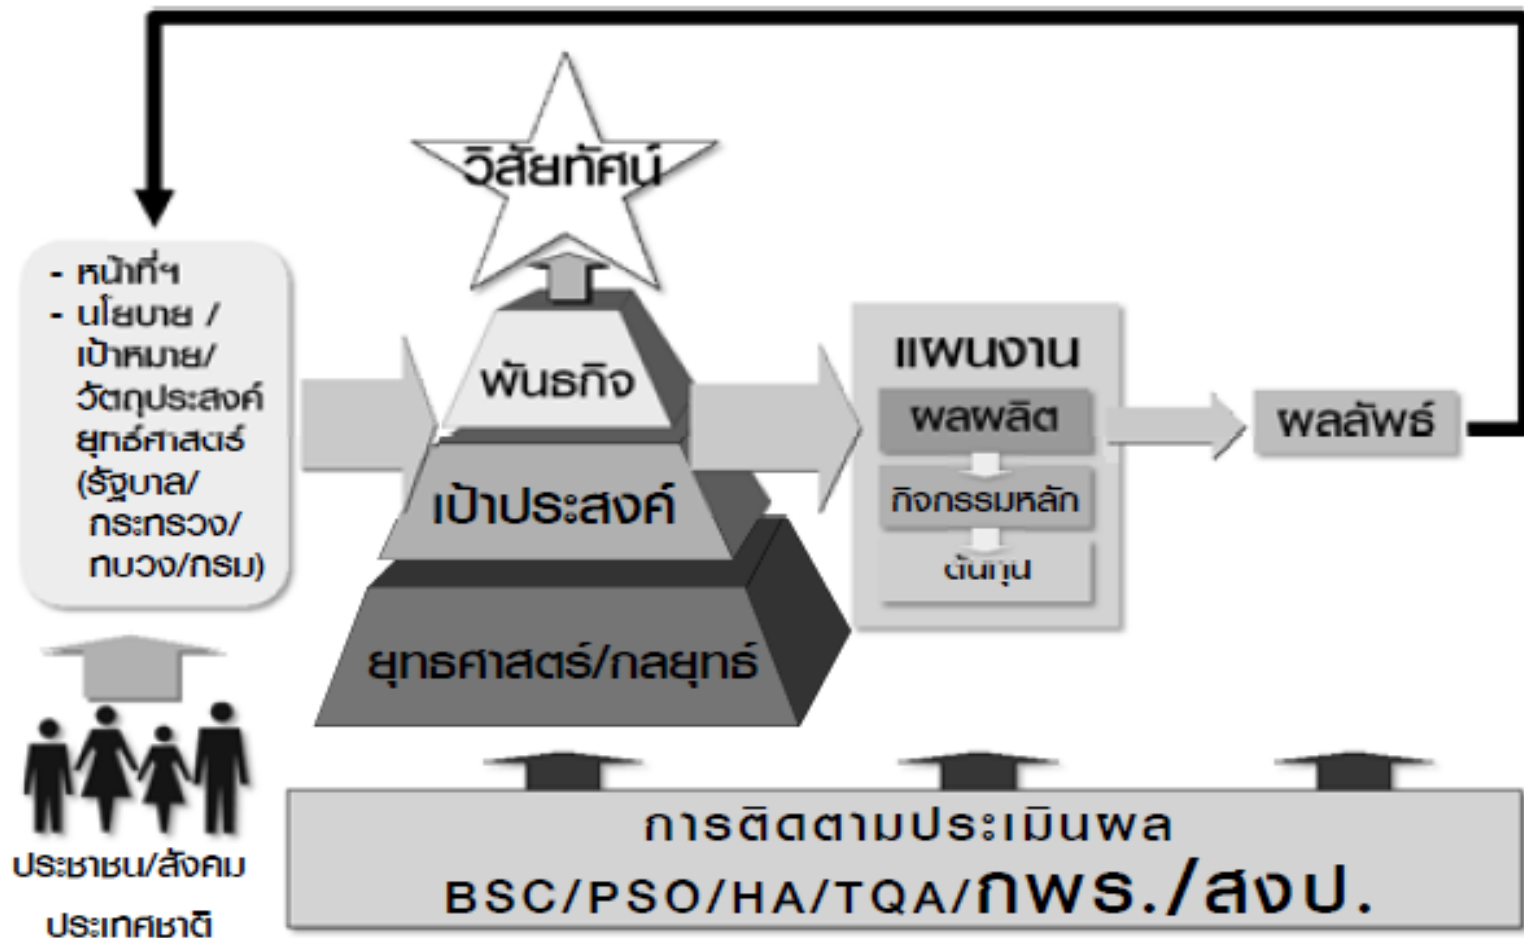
วิสัยทัศน์

- หน้าที่ฯ
- นโยบาย / เป้าหมาย/ วัตถุประสงค์ ยุทธ์ศาสตร์ (รัฐบาล/ กระทรวง/ ทบวง/กรม)

พันธกิจ

เป้าประสงค์

ยุทธศาสตร์/กลยุทธ์

แผนงาน

ผลผลิต

กิจกรรมหลัก

ต้นทุน

ผลลัพธ์

ประชาชน/สังคม

ประเทศชาติ

การติดตามประเมินผล

BSC/PSO/HA/TQA/กพร./สงป.